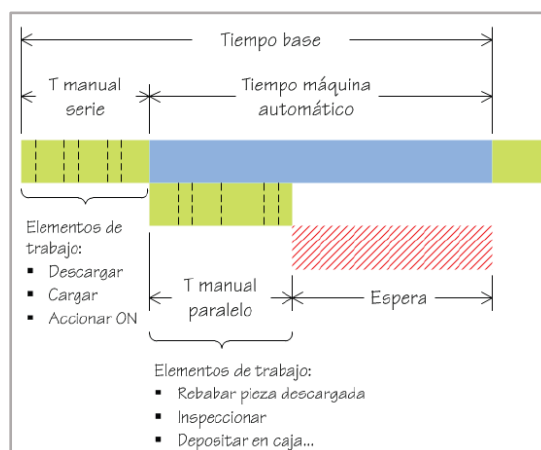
Tiempo base

T manual serie

Tiempo máquina automático

Elementos de trabajo:
▪ Descargar
▪ Cargar
▪ Accionar ON

T manual paralelo

Espera

Elementos de trabajo:
▪ Rebabar pieza descargada
▪ Inspeccionar
▪ Depositar en caja...